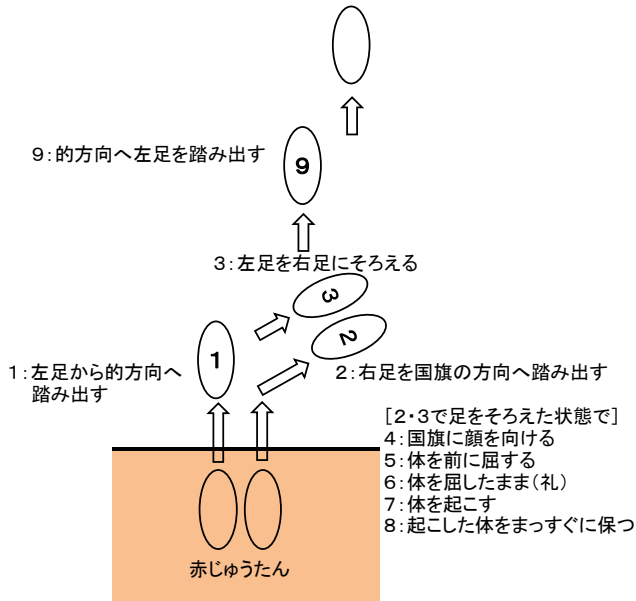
9：的方向へ左足を踏み出す

9

3：左足を右足にそろえる

3

2

1

1：左足から的方向へ踏み出す

2：右足を国旗の方向へ踏み出す

［2・3で足をそろえた状態で］
4：国旗に顔を向ける
5：体を前に屈する
6：体を屈したまま（礼）
7：体を起こす
8：起こした体をまっすぐに保つ

赤じゅうたん